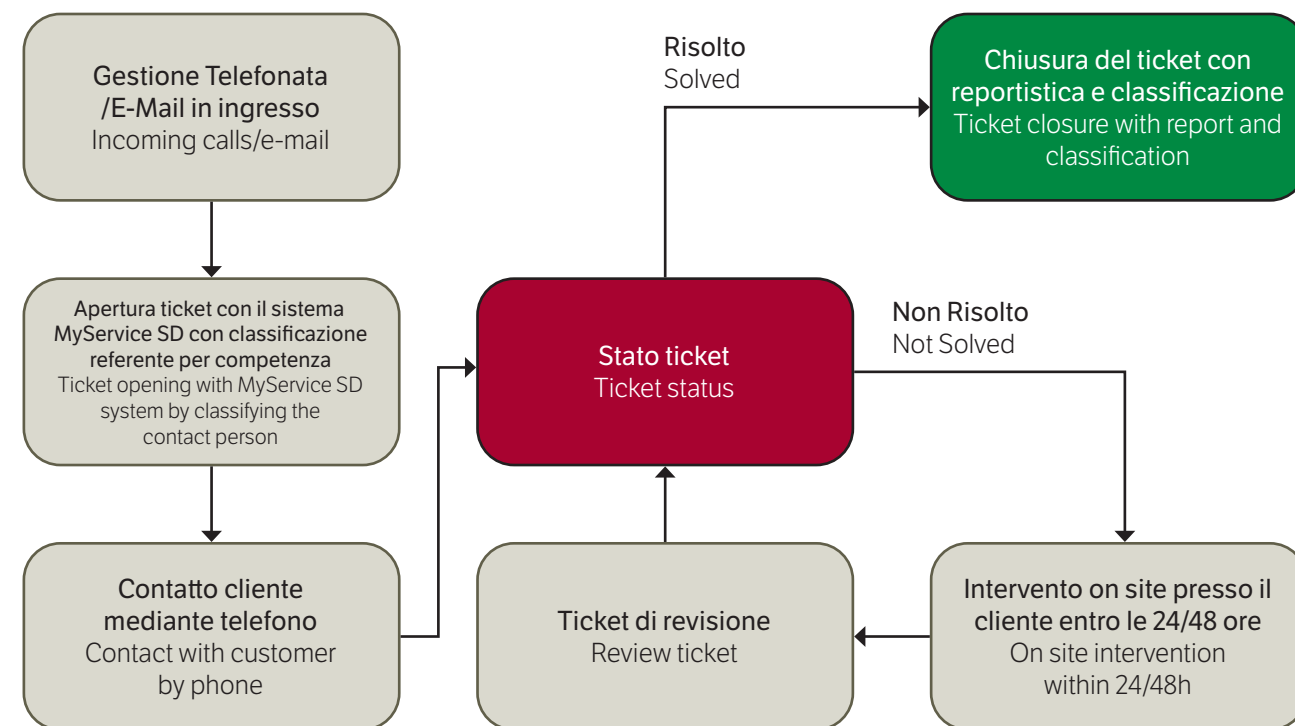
Gestione Telefonata /E-Mail in ingresso
Incoming calls/e-mail

Apertura ticket con il sistema MyService SD con classificazione referente per competenza
Ticket opening with MyService SD system by classifying the contact person

Contatto cliente mediante telefono
Contact with customer by phone

Stato ticket
Ticket status

Risolto
Solved

Chiusura del ticket con reportistica e classificazione
Ticket closure with report and classification

Non Risolto
Not Solved

Intervento on site presso il cliente entro le 24/48 ore
On site intervention within 24/48h

Ticket di revisione
Review ticket